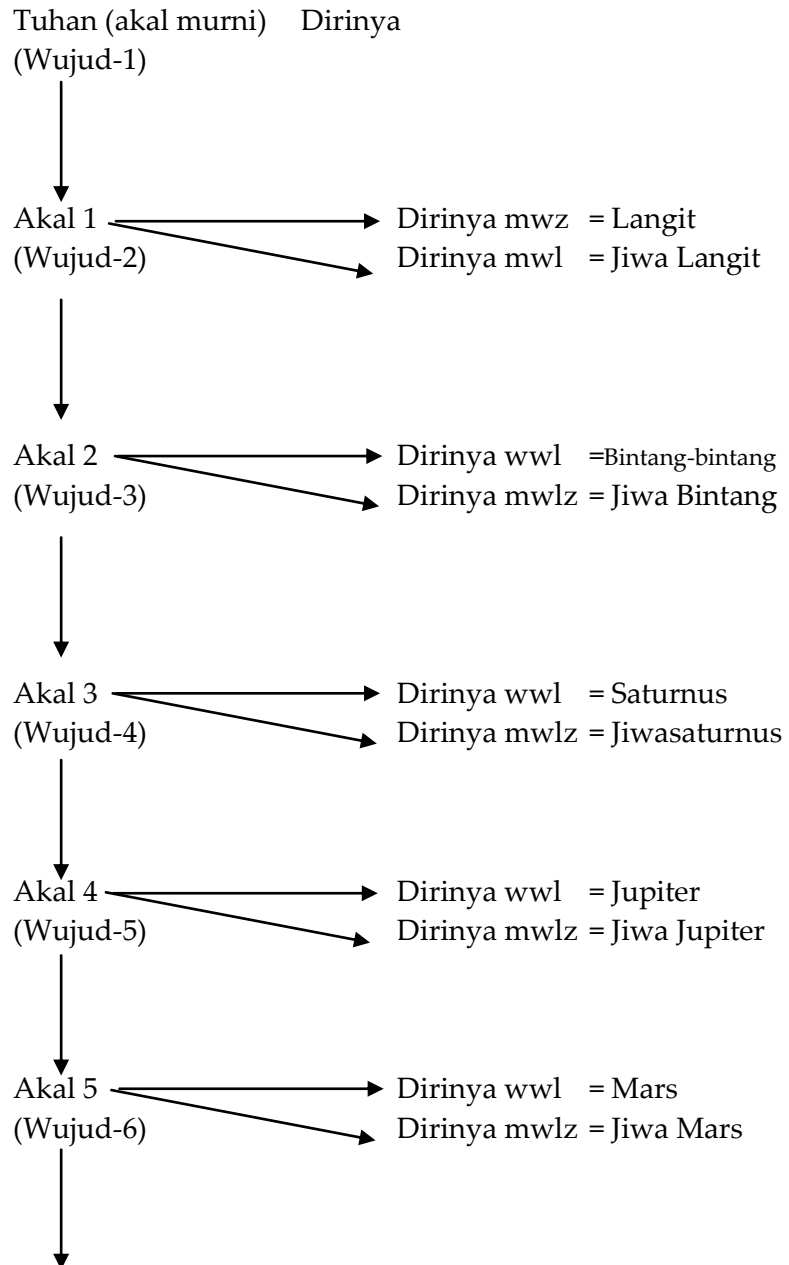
Tuhan (akal murni) Dirinya
(Wujud-1)

Akal 1
(Wujud-2)
Dirinya mwz = Langit
Dirinya mwl = Jiwa Langit

Akal 2
(Wujud-3)
Dirinya wwl =Bintang-bintang
Dirinya mwlz = Jiwa Bintang

Akal 3
(Wujud-4)
Dirinya wwl = Saturnus
Dirinya mwlz = Jiwasaturnus

Akal 4
(Wujud-5)
Dirinya wwl = Jupiter
Dirinya mwlz = Jiwa Jupiter

Akal 5
(Wujud-6)
Dirinya wwl = Mars
Dirinya mwlz = Jiwa Mars